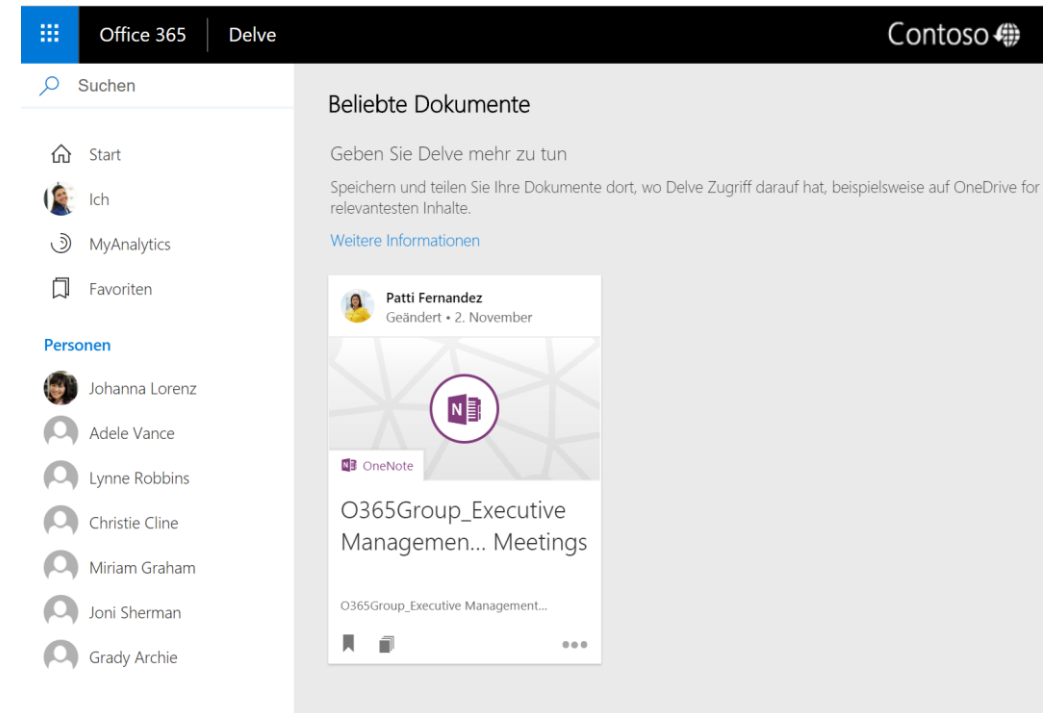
Office 365 | Delve

Contoso

Suchen

Start

Ich

MyAnalytics

Favoriten

Personen

Johanna Lorenz

Adele Vance

Lynne Robbins

Christie Cline

Miriam Graham

Joni Sherman

Grady Archie

Beliebte Dokumente

Geben Sie Delve mehr zu tun

Speichern und teilen Sie Ihre Dokumente dort, wo Delve Zugriff darauf hat, beispielsweise auf OneDrive for relevantesten Inhalte.

Weitere Informationen

Patti Fernandez
Geändert • 2. November

N

OneNote

O365Group_Executive Managemen... Meetings

O365Group_Executive Management...